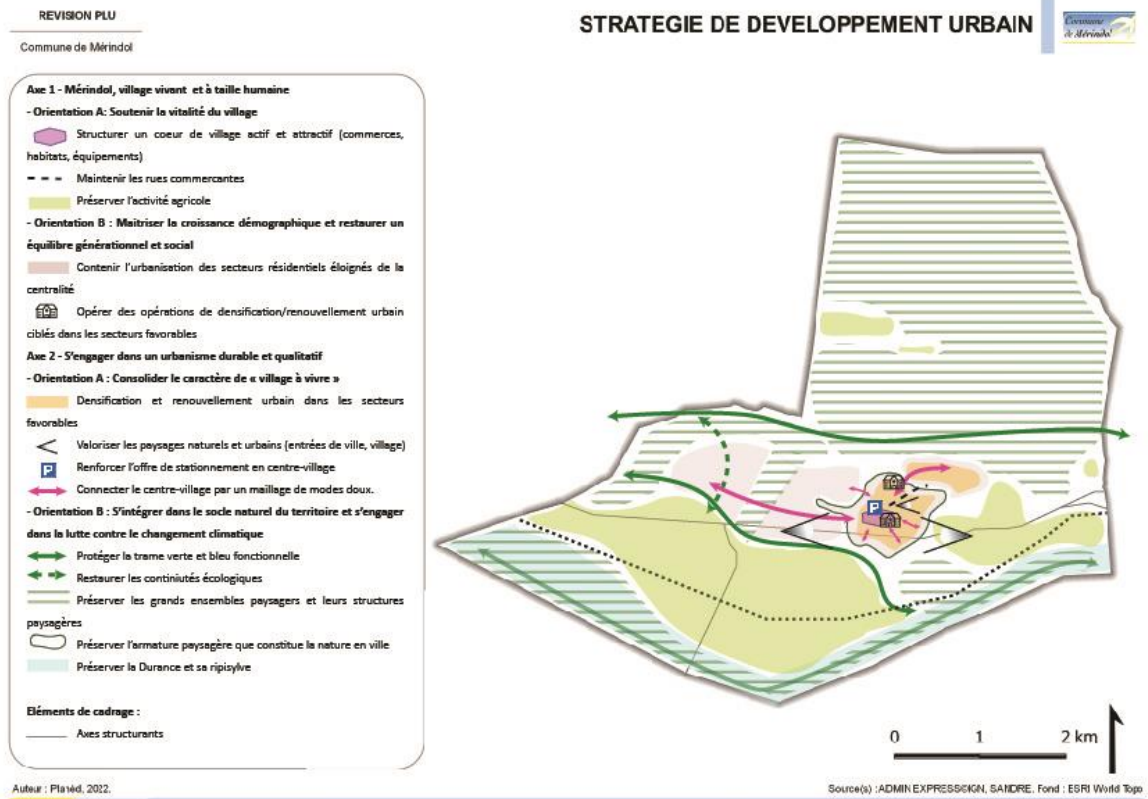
REVISION PLU

Commune de Mérindol

STRATEGIE DE DEVELOPPEMENT URBAIN

Commune de Mérindol

Axe 1 - Mérindol, village vivant et à taille humaine

- Orientation A: Soutenir la vitalité du village

Structurer un coeur de village actif et attractif (commerces, habitats, équipements)

Maintenir les rues commercantes

Préserver l'activité agricole

- Orientation B : Maitriser la croissance démographique et restaurer un équilibre générationnel et social

Contenir l'urbanisation des secteurs résidentiels éloignés de la centralité

Opérer des opérations de densification/renouvellement urbain ciblés dans les secteurs favorables

Axe 2 - S'engager dans un urbanisme durable et qualitatif

- Orientation A : Consolider le caractère de « village à vivre »

Densification et renouvellement urbain dans les secteurs favorables

Valoriser les paysages naturels et urbains (entrées de ville, village)

P Renforcer l'offre de stationnement en centre-village

Connecter le centre-village par un maillage de modes doux.

- Orientation B : S'intégrer dans le socle naturel du territoire et s'engager dans la lutte contre le changement climatique

Protéger la trame verte et bleu fonctionnelle

Restaurer les continuités écologiques

Préserver les grands ensembles paysagers et leurs structures paysagères

Préserver l'armature paysagère que constitue la nature en ville

Préserver la Durance et sa ripisylve

Eléments de cadrage :

Axes structurants

P

0 1 2 km

Auteur : Planèd, 2022.

Source(s) : ADMIN EXPRESSCIGN, SANDRE. Fond : ESRI World Topo